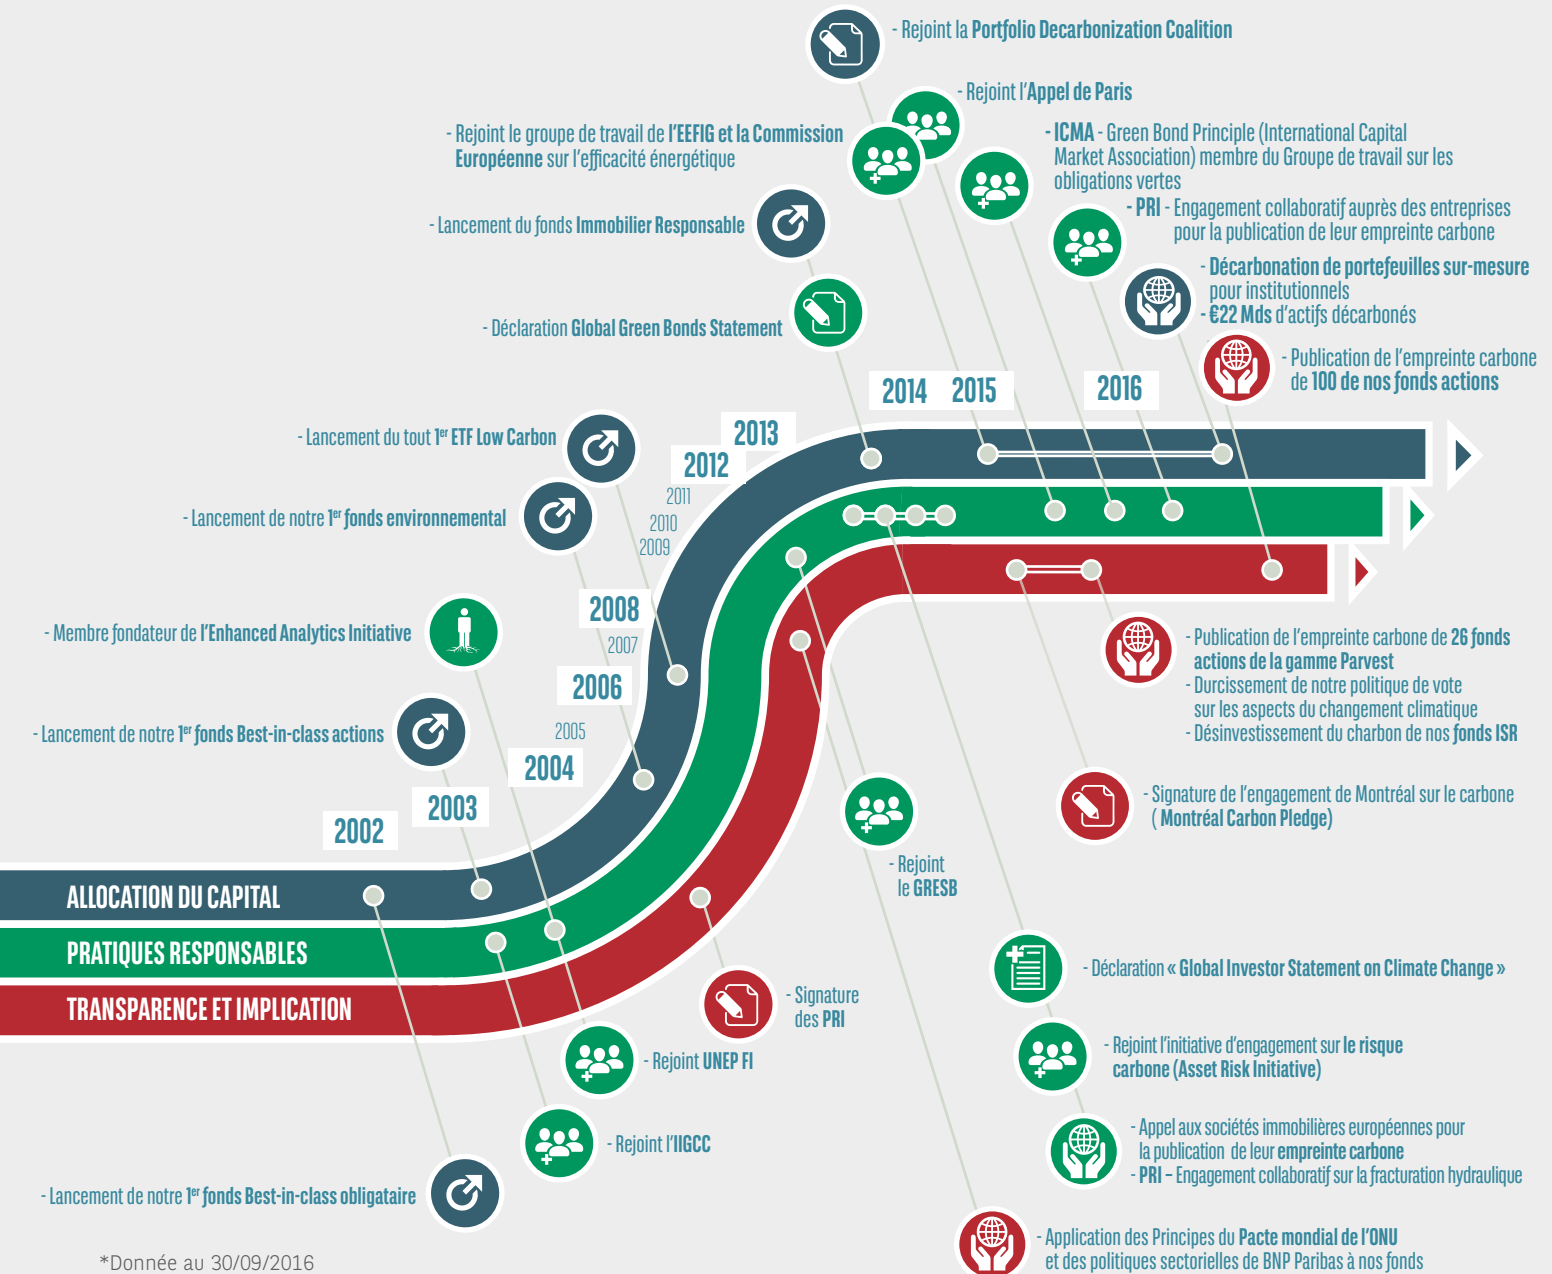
- Rejoint la Portfolio Decarbonization Coalition

- Rejoint l'Appel de Paris

- Rejoint le groupe de travail de l'EEFIG et la Commission Européenne sur l'efficacité énergétique

- ICMA - Green Bond Principle (International Capital Market Association) membre du Groupe de travail sur les obligations vertes

- Lancement du fonds Immobilier Responsable

- PRI - Engagement collaboratif auprès des entreprises pour la publication de leur empreinte carbone

- Décarbonation de portefeuilles sur-mesure pour institutionnels
- €22 Mds d'actifs décarbonés

- Déclaration Global Green Bonds Statement

- Publication de l'empreinte carbone de 100 de nos fonds actions

2014 2015 2016

2013

- Lancement du tout 1$^{er}$ ETF Low Carbon

2012

2011

- Lancement de notre 1$^{er}$ fonds environnemental

2010

2009

2008

2007

- Membre fondateur de l'Enhanced Analytics Initiative

2006

- Publication de l'empreinte carbone de 26 fonds actions de la gamme Parvest
- Durcissement de notre politique de vote sur les aspects du changement climatique
- Désinvestissement du charbon de nos fonds ISR

2005

- Lancement de notre 1$^{er}$ fonds Best-in-class actions

2004

- Signature de l'engagement de Montréal sur le carbone (Montréal Carbon Pledge)

2003

2002

- Rejoint le GRESB

ALLOCATION DU CAPITAL

PRATIQUES RESPONSABLES

TRANSPARENCE ET IMPLICATION

- Déclaration « Global Investor Statement on Climate Change »

- Signature des PRI

- Rejoint l'initiative d'engagement sur le risque carbone (Asset Risk Initiative)

- Rejoint UNEP FI

- Appel aux sociétés immobilières européennes pour la publication de leur empreinte carbone
- PRI – Engagement collaboratif sur la fracturation hydraulique

- Rejoint l'IIGCC

- Lancement de notre 1$^{er}$ fonds Best-in-class obligataire

- Application des Principes du Pacte mondial de l'ONU et des politiques sectorielles de BNP Paribas à nos fonds

*Donnée au 30/09/2016